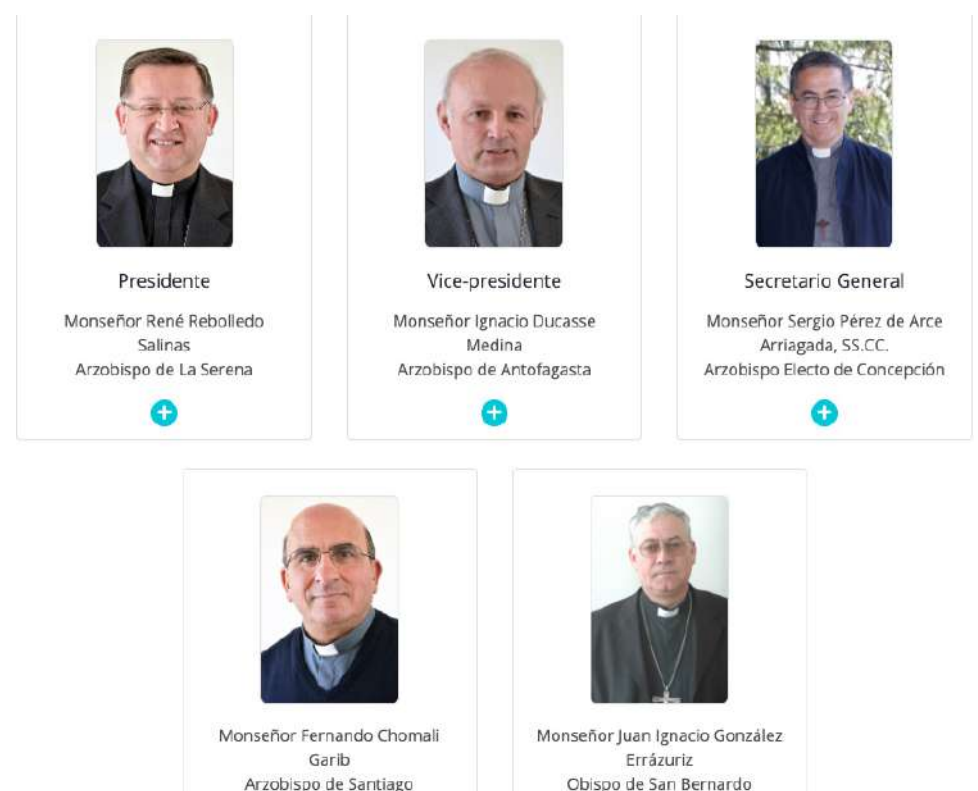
Presidente

Monseñor René Rebolledo Salinas
Arzobispo de La Serena

Vice-presidente

Monseñor Ignacio Ducasse Medina
Arzobispo de Antofagasta

Secretario General

Monseñor Sergio Pérez de Arce Arriagada, SS.CC.
Arzobispo Electo de Concepción

Monseñor Fernando Chomali Garib
Arzobispo de Santiago

Monseñor Juan Ignacio González Errázuriz
Obispo de San Bernardo